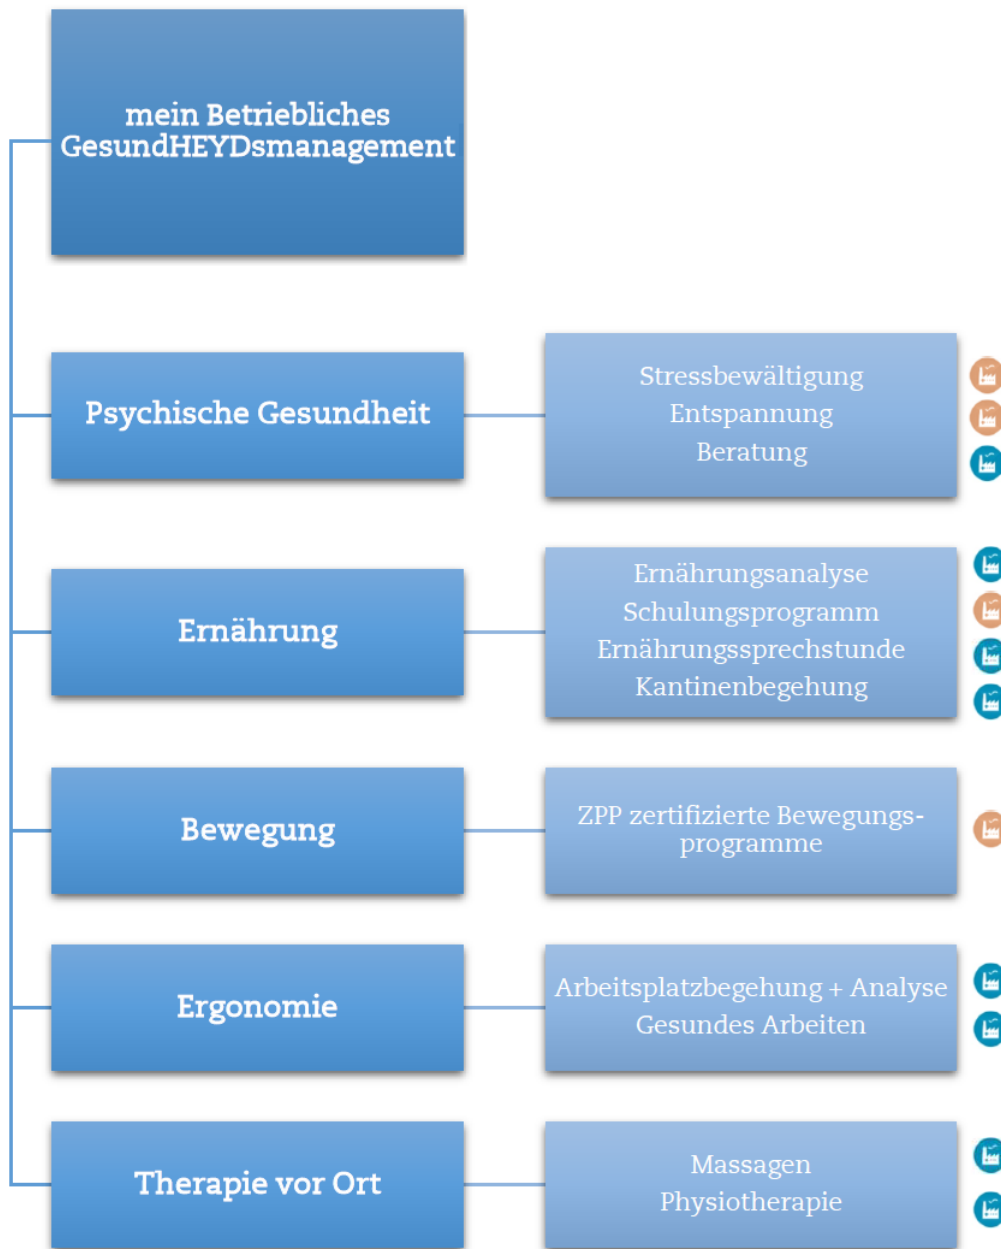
mein Betriebliches GesundHEYDsmanagement

Psychische Gesundheit

Stressbewältigung
Entspannung
Beratung

Ernährung

Ernährungsanalyse
Schulungsprogramm
Ernährungssprechstunde
Kantinenbegehung

Bewegung

ZPP zertifizierte Bewegungsprogramme

Ergonomie

Arbeitsplatzbegehung + Analyse
Gesundes Arbeiten

Therapie vor Ort

Massagen
Physiotherapie